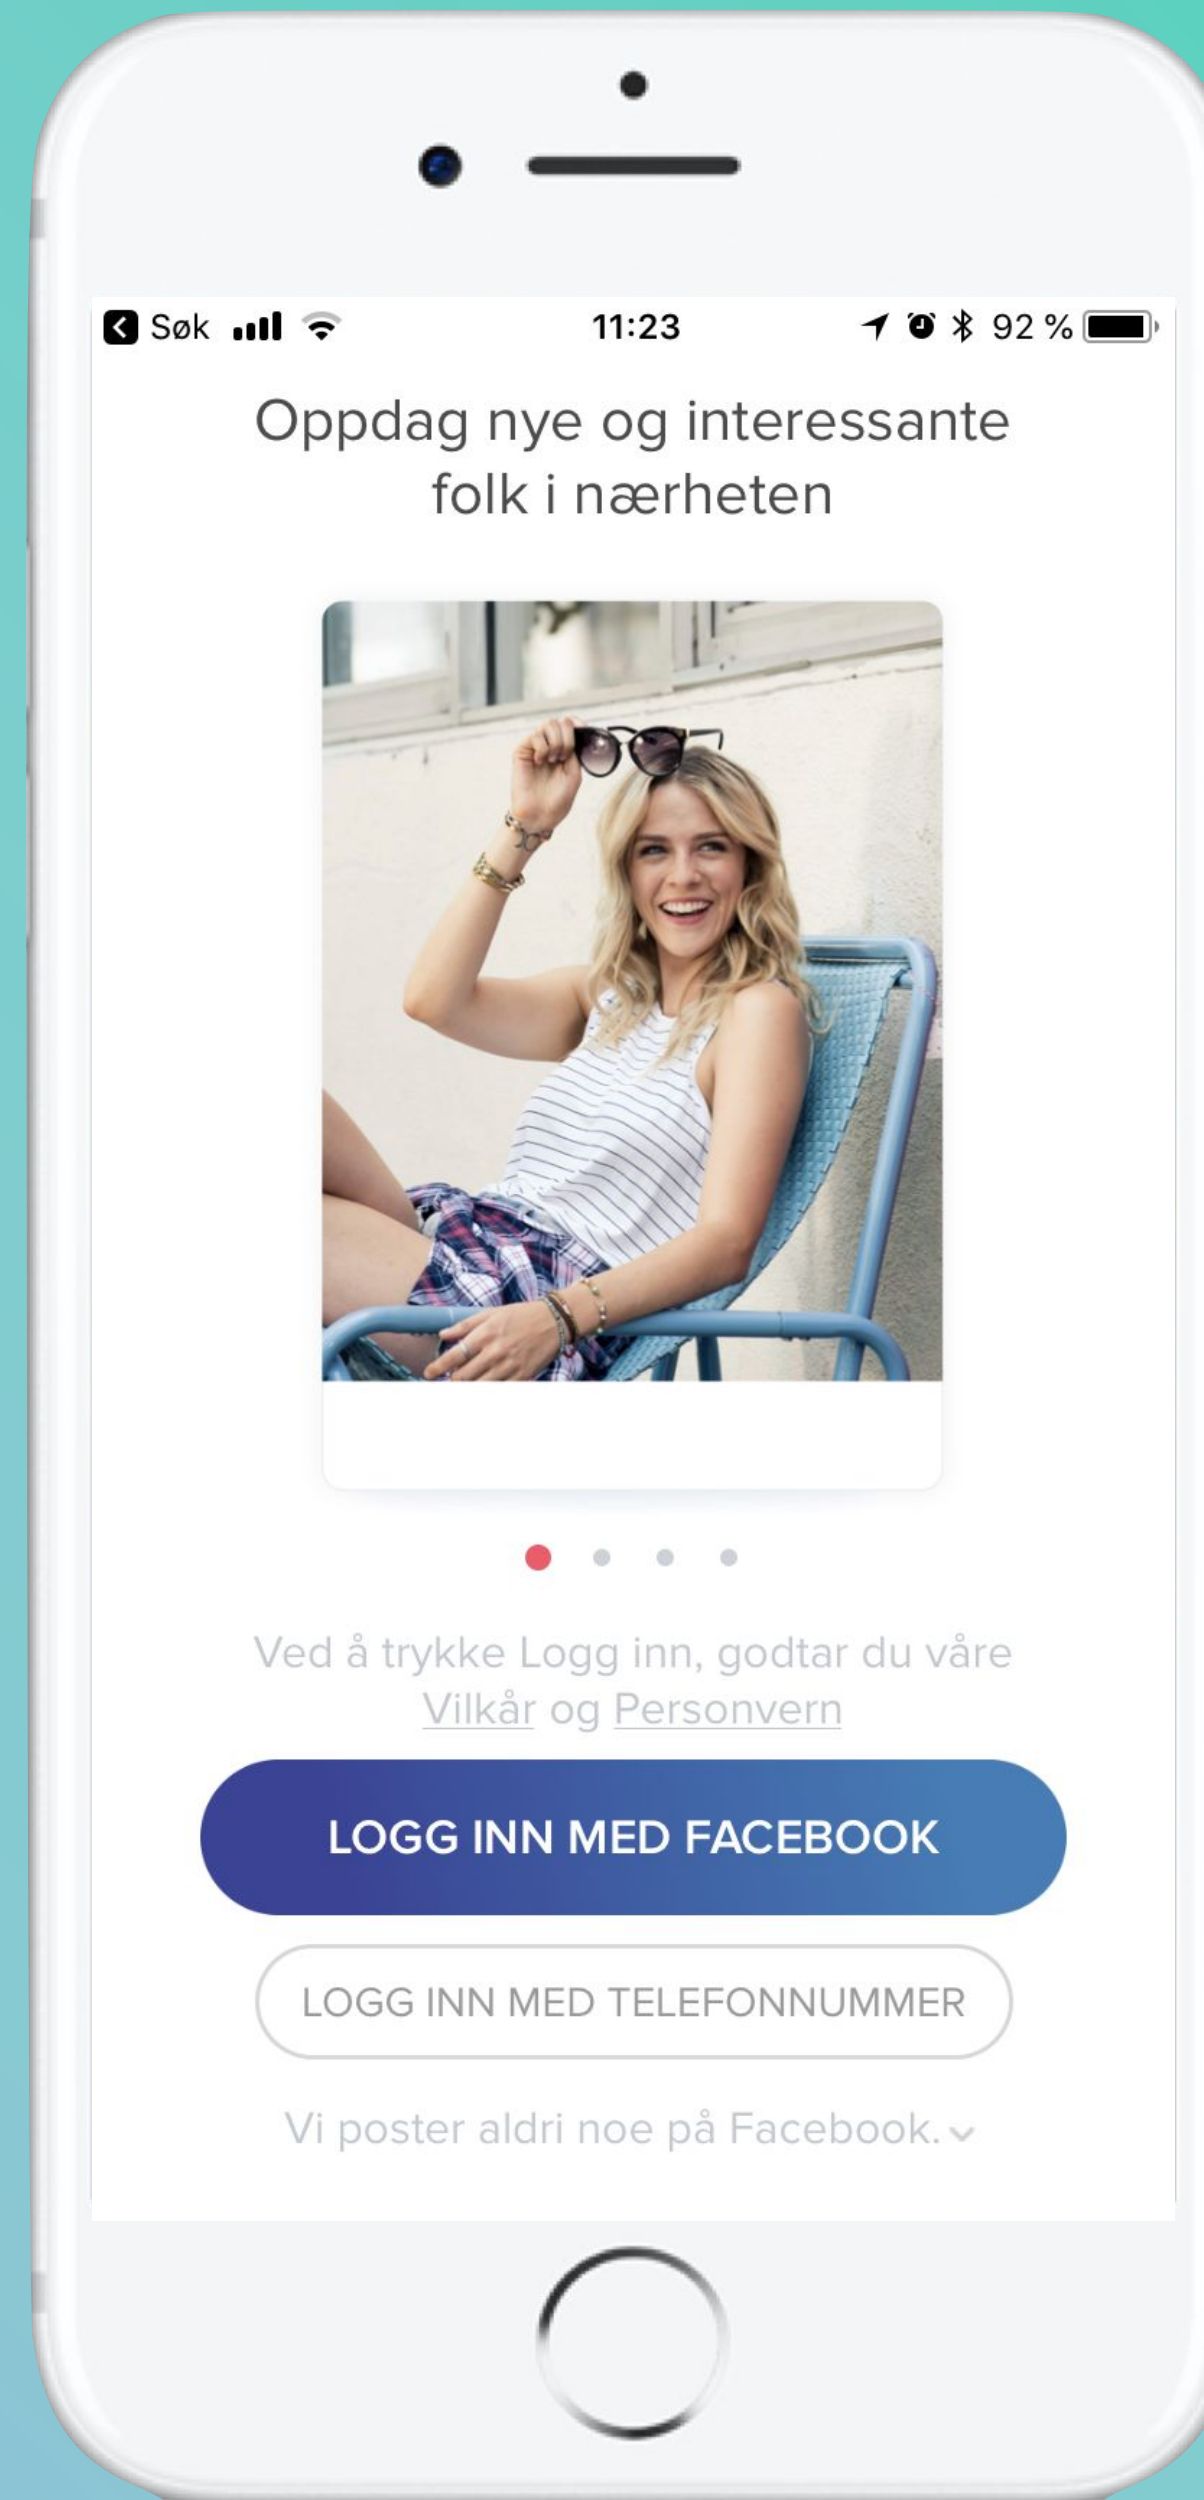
Søk 11:23 92 %

Oppdag nye og interessante folk i nærheten

Ved å trykke Logg inn, godtar du våre Vilkår og Personvern

LOGG INN MED FACEBOOK

LOGG INN MED TELEFONNUMMER

Vi poster aldri noe på Facebook.